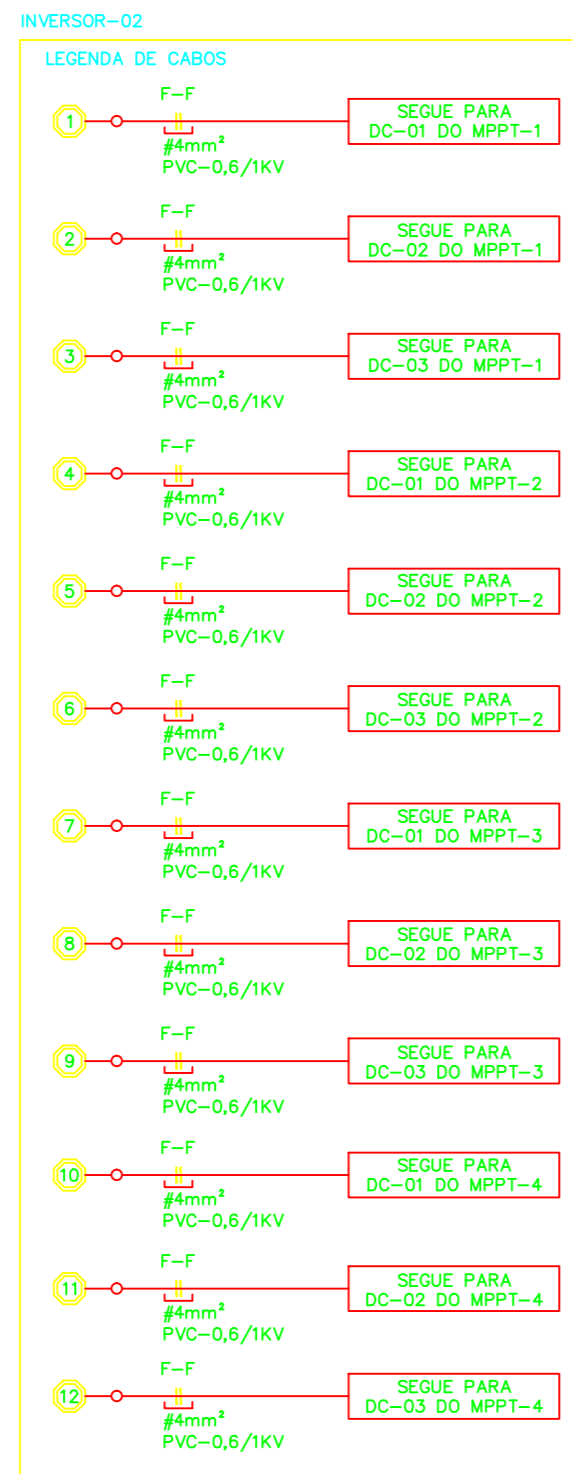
INVERSOR-02

LEGENDA DE CABOS

1
F-F
#4mm²
PVC-0,6/1KV
SEGUE PARA
DC-01 DO MPPT-1

2
F-F
#4mm²
PVC-0,6/1KV
SEGUE PARA
DC-02 DO MPPT-1

3
F-F
#4mm²
PVC-0,6/1KV
SEGUE PARA
DC-03 DO MPPT-1

4
F-F
#4mm²
PVC-0,6/1KV
SEGUE PARA
DC-01 DO MPPT-2

5
F-F
#4mm²
PVC-0,6/1KV
SEGUE PARA
DC-02 DO MPPT-2

6
F-F
#4mm²
PVC-0,6/1KV
SEGUE PARA
DC-03 DO MPPT-2

7
F-F
#4mm²
PVC-0,6/1KV
SEGUE PARA
DC-01 DO MPPT-3

8
F-F
#4mm²
PVC-0,6/1KV
SEGUE PARA
DC-02 DO MPPT-3

9
F-F
#4mm²
PVC-0,6/1KV
SEGUE PARA
DC-03 DO MPPT-3

10
F-F
#4mm²
PVC-0,6/1KV
SEGUE PARA
DC-01 DO MPPT-4

11
F-F
#4mm²
PVC-0,6/1KV
SEGUE PARA
DC-02 DO MPPT-4

12
F-F
#4mm²
PVC-0,6/1KV
SEGUE PARA
DC-03 DO MPPT-4